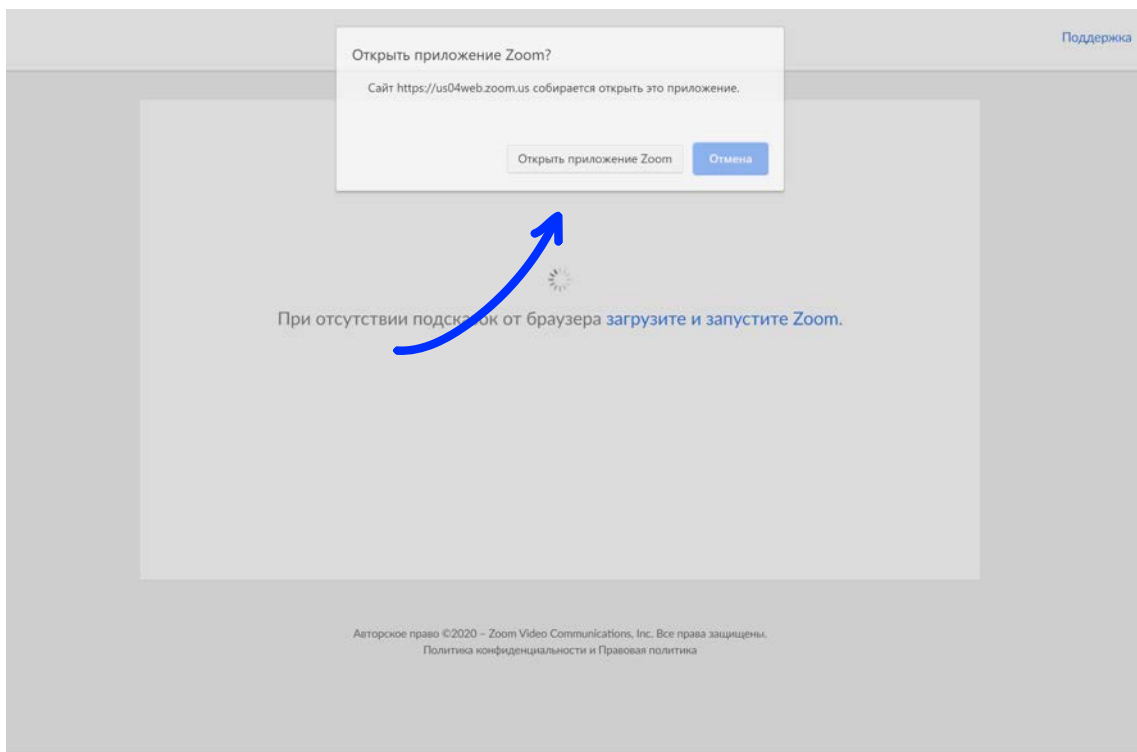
Поддержка

Открыть приложение Zoom?

Сайт https://us04web.zoom.us собирается открыть это приложение.

Открыть приложение Zoom

Отмена

При отсутствии подсказок от браузера загрузите и запустите Zoom.

Авторское право ©2020 – Zoom Video Communications, Inc. Все права защищены.
Политика конфиденциальности и Правовая политика